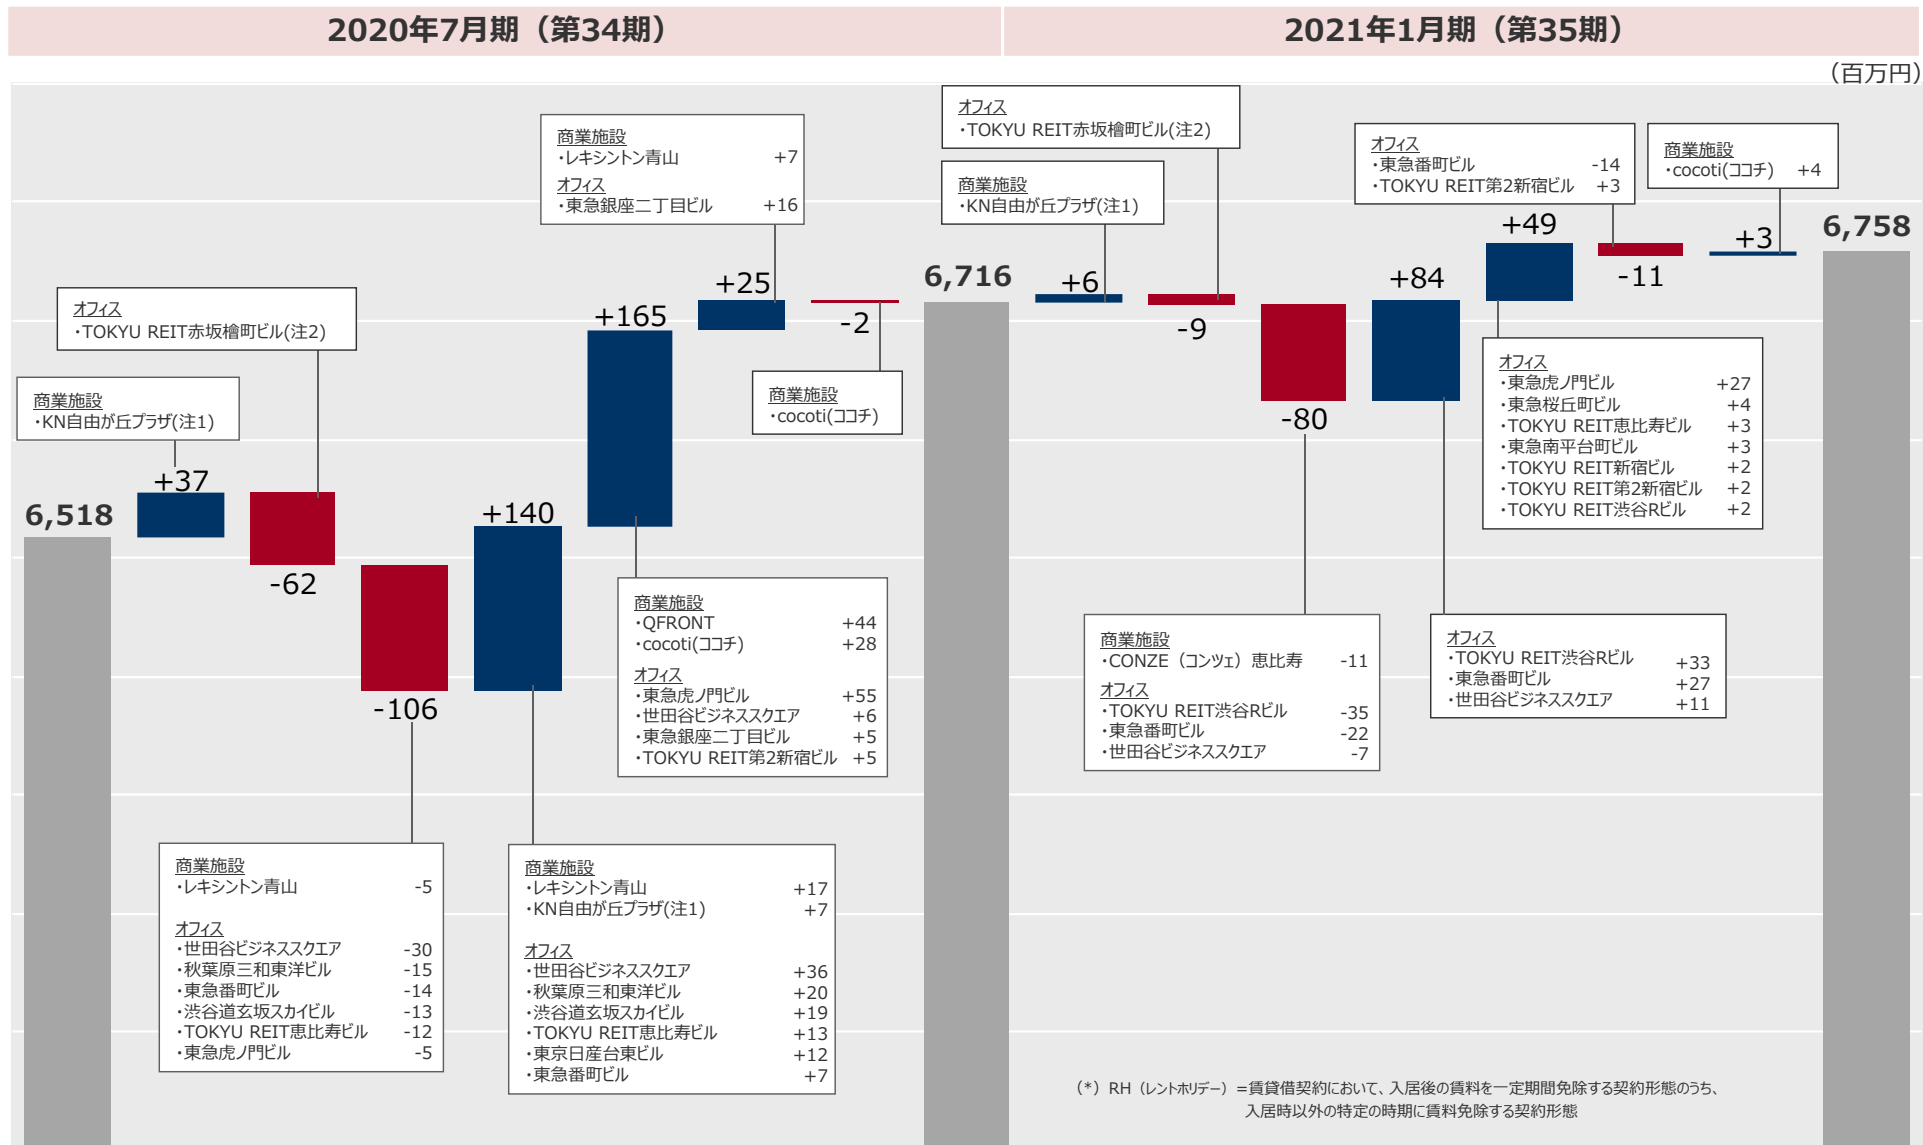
2020年7月期（第34期）

2021年1月期（第35期）

（百万円）

6,518

商業施設
・KN自由が丘プラザ(注1)

+37

オフィス
・TOKYU REIT赤坂檜町ビル(注2)

-62

-106

商業施設
・レキシントン青山 -5

オフィス
・世田谷ビジネススクエア -30
・秋葉原三和東洋ビル -15
・東急番町ビル -14
・渋谷道玄坂スカイビル -13
・TOKYU REIT恵比寿ビル -12
・東急虎ノ門ビル -5

+140

商業施設
・レキシントン青山 +17
・KN自由が丘プラザ(注1) +7

オフィス
・世田谷ビジネススクエア +36
・秋葉原三和東洋ビル +20
・渋谷道玄坂スカイビル +19
・TOKYU REIT恵比寿ビル +13
・東京日産台東ビル +12
・東急番町ビル +7

+165

商業施設
・QFRONT +44
・cocoti(ココチ) +28

オフィス
・東急虎ノ門ビル +55
・世田谷ビジネススクエア +6
・東急銀座二丁目ビル +5
・TOKYU REIT第2新宿ビル +5

商業施設
・レキシントン青山 +7
オフィス
・東急銀座二丁目ビル +16

+25

-2

商業施設
・cocoti(ココチ)

6,716

オフィス
・TOKYU REIT赤坂檜町ビル(注2)

商業施設
・KN自由が丘プラザ(注1)

+6

-9

-80

商業施設
・CONZE（コンツェ）恵比寿 -11
オフィス
・TOKYU REIT渋谷Rビル -35
・東急番町ビル -22
・世田谷ビジネススクエア -7

+84

オフィス
・TOKYU REIT渋谷Rビル +33
・東急番町ビル +27
・世田谷ビジネススクエア +11

+49

オフィス
・東急虎ノ門ビル +27
・東急桜丘町ビル +4
・TOKYU REIT恵比寿ビル +3
・東急南平台町ビル +3
・TOKYU REIT新宿ビル +2
・TOKYU REIT第2新宿ビル +2
・TOKYU REIT渋谷Rビル +2

オフィス
・東急番町ビル -14
・TOKYU REIT第2新宿ビル +3

-11

商業施設
・cocoti(ココチ) +4

+3

6,758

（*）RH（レントホリデー）＝賃貸借契約において、入居後の賃料を一定期間免除する契約形態のうち、入居時以外の特定の時期に賃料免除する契約形態